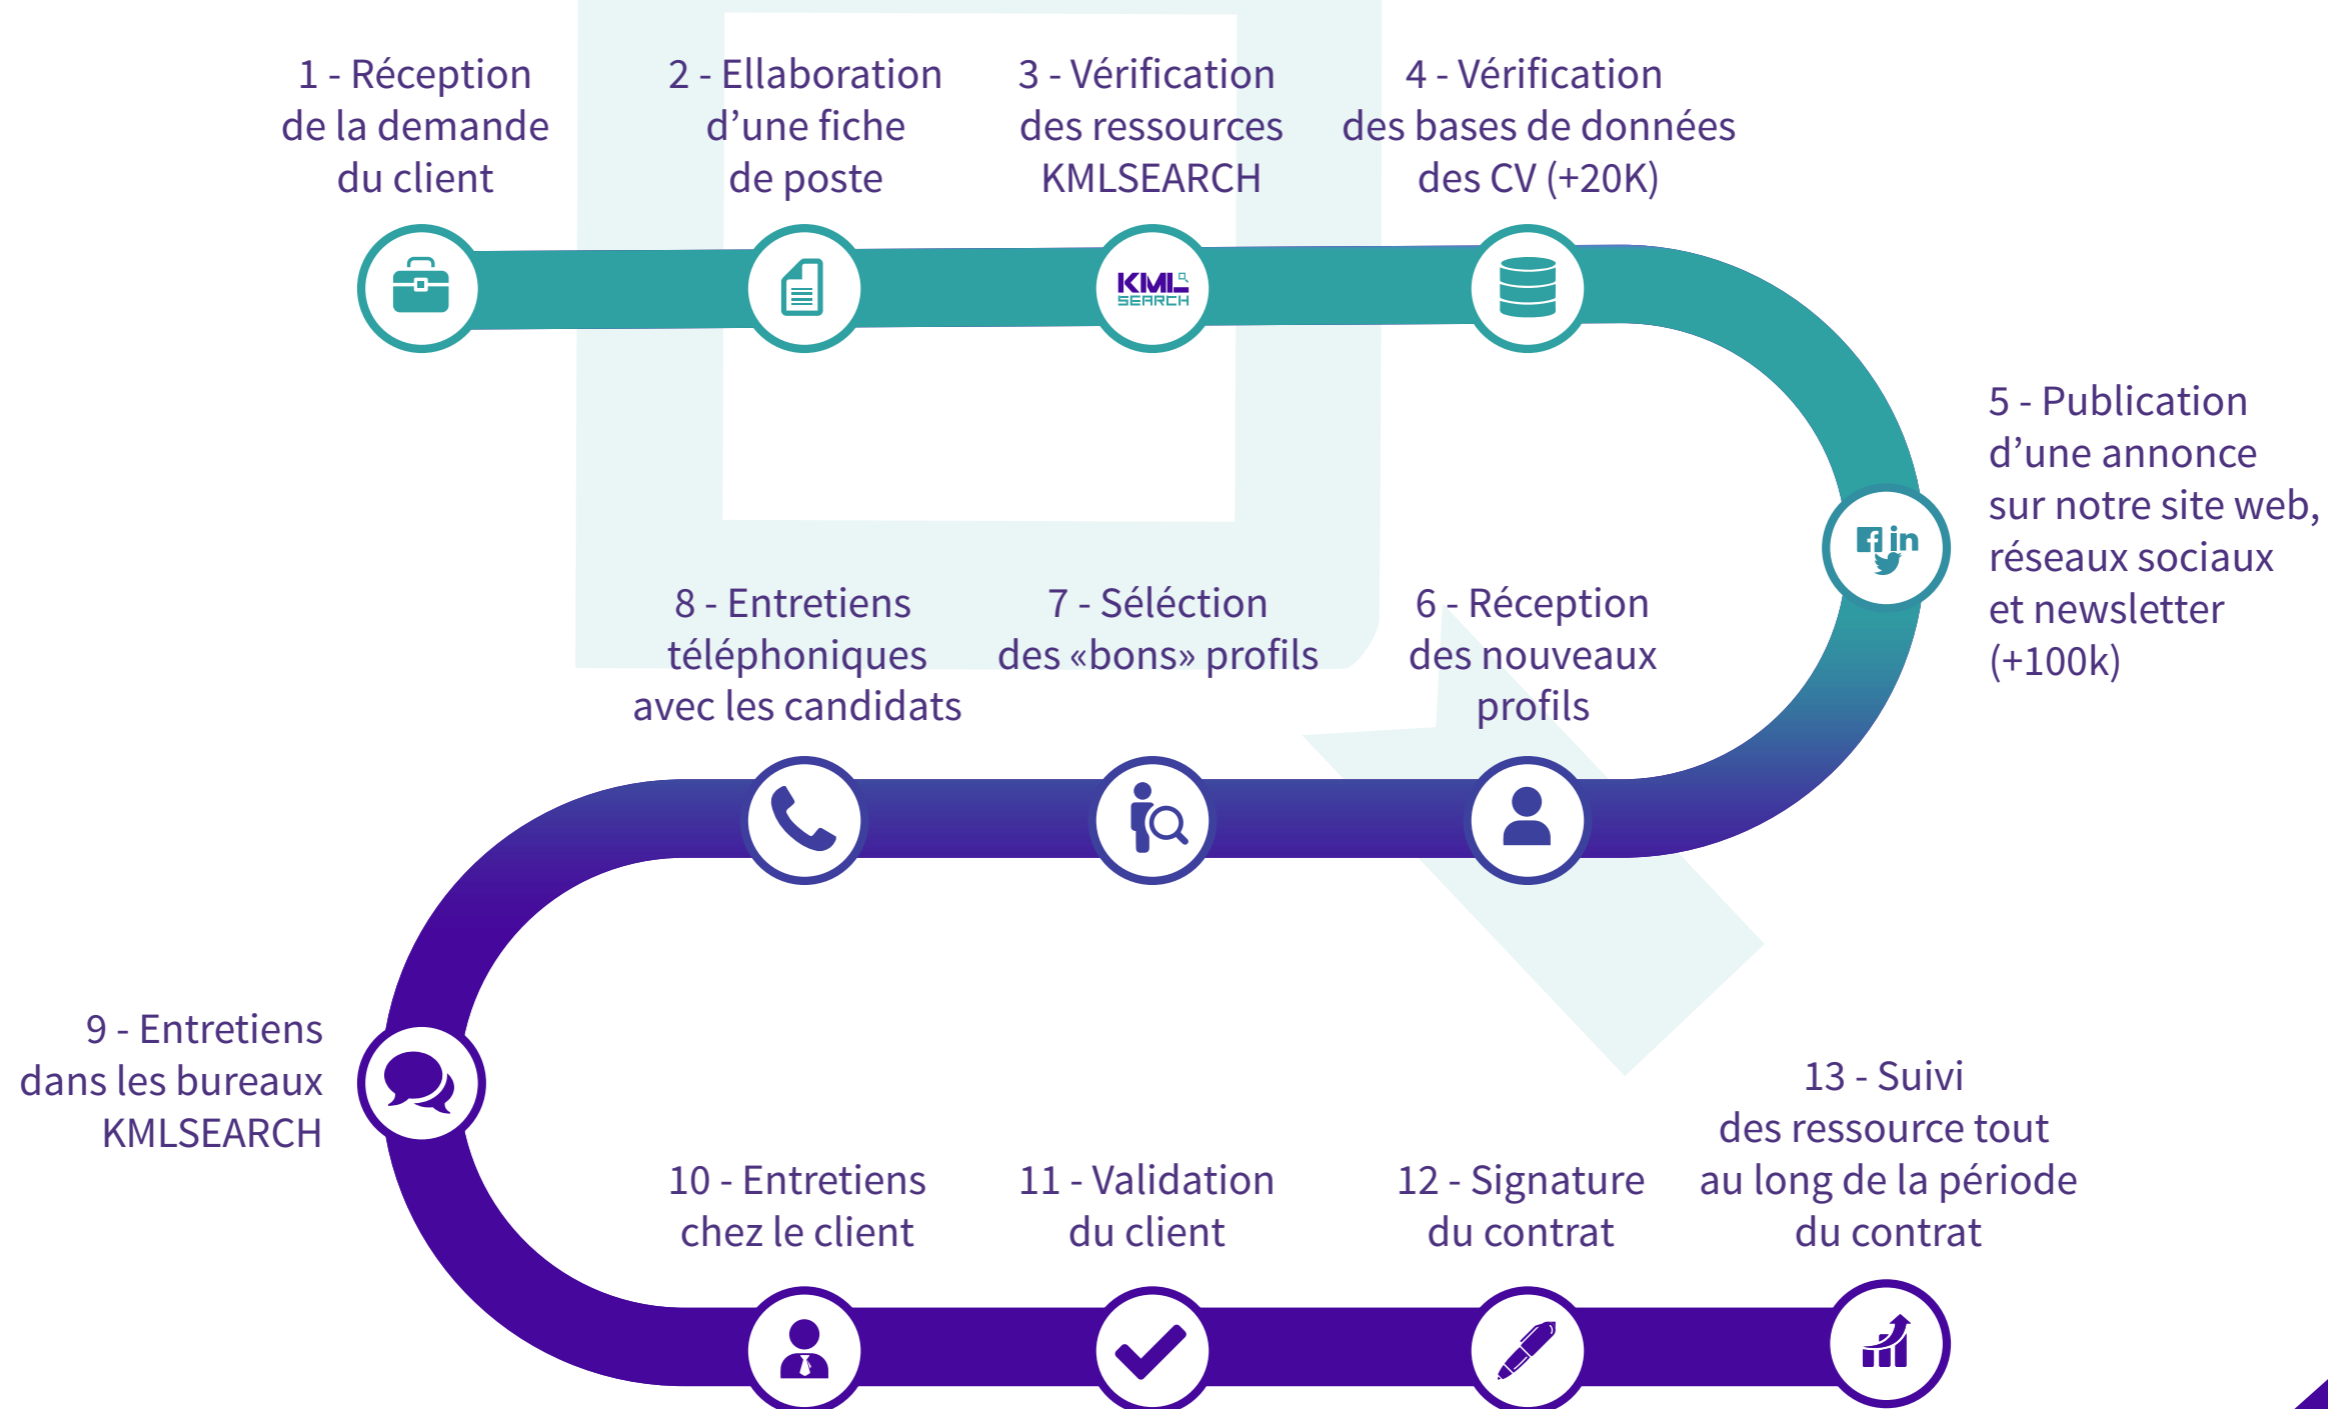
1 - Réception de la demande du client

2 - Ellaboration d’une fiche de poste

3 - Vérification des ressources KMLSEARCH

4 - Vérification des bases de données des CV (+20K)

KML SEARCH

5 - Publication d’une annonce sur notre site web, réseaux sociaux et newsletter (+100k)

8 - Entretiens téléphoniques avec les candidats

7 - Séléction des «bons» profils

6 - Réception des nouveaux profils

9 - Entretiens dans les bureaux KMLSEARCH

10 - Entretiens chez le client

11 - Validation du client

12 - Signature du contrat

13 - Suivi des ressource tout au long de la période du contrat